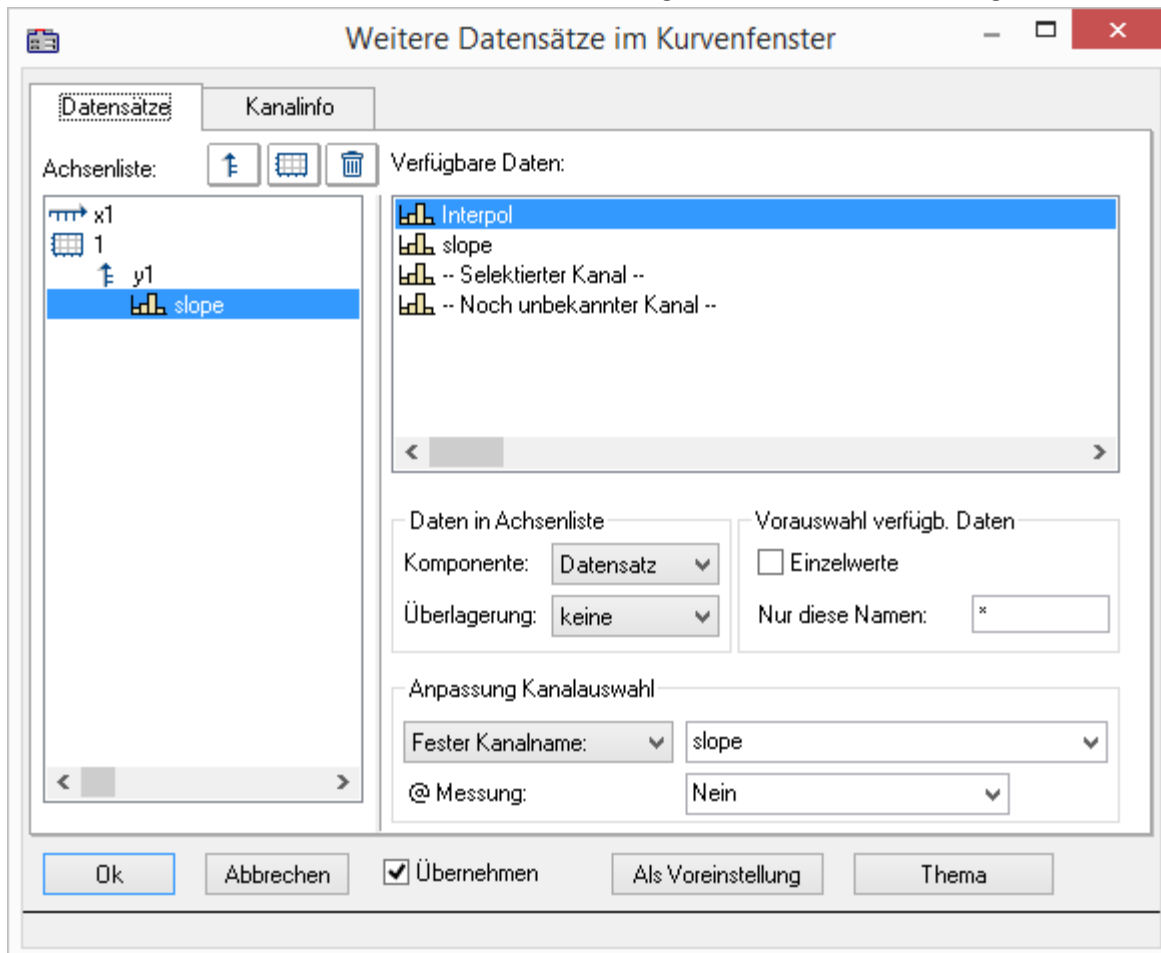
Weitere Datensätze im Kurvenfenster

Datensätze

Kanalinfo

Achsenliste:

x1
1
y1
slope

Verfügbare Daten:

Interpol
slope
-- Selektierter Kanal --
-- Noch unbekannter Kanal --

Daten in Achsenliste

Komponente: Datensatz

Überlagerung: keine

Vorauswahl verfügb. Daten

Einzelwerte

Nur diese Namen: *

Anpassung Kanalauswahl

Fester Kanalname: slope

@ Messung: Nein

Ok

Abbrechen

Übernehmen

Als Voreinstellung

Thema